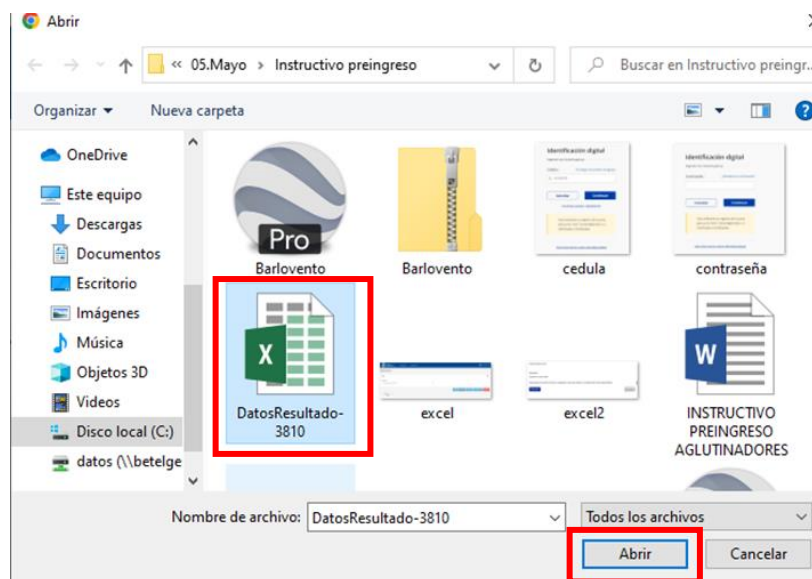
Abrir

« 05.Mayo › Instructivo preingreso

Buscar en Instructivo preingr...

Organizar ▾ Nueva carpeta

OneDrive
Este equipo
Descargas
Documentos
Escritorio
Imágenes
Música
Objetos 3D
Videos
Disco local (C:)
datos (\\betelge

Pro
Barlovento

Barlovento

Identificación digital
cedula

Identificación digital
contraseña

X
DatosResultado-3810

excel

excel2

W
INSTRUCTIVO PREINGRESO AGLUTINADORES

Nombre de archivo: DatosResultado-3810

Todos los archivos

Abrir

Cancelar